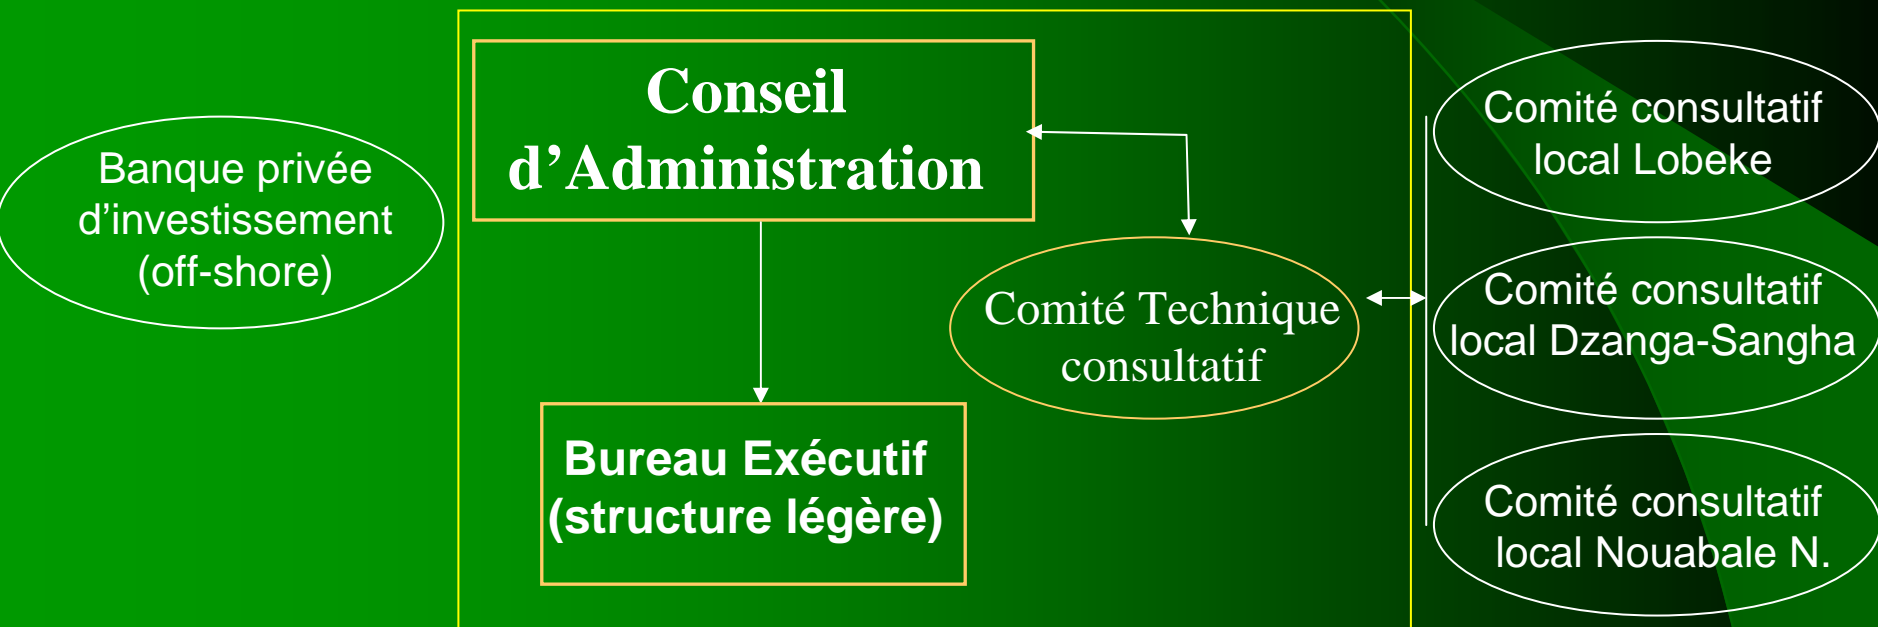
Banque privée d’investissement (off-shore)

Conseil d’Administration

Bureau Exécutif (structure légère)

Comité Technique consultatif

Comité consultatif local Lobeke

Comité consultatif local Dzanga-Sangha

Comité consultatif local Nouabale N.